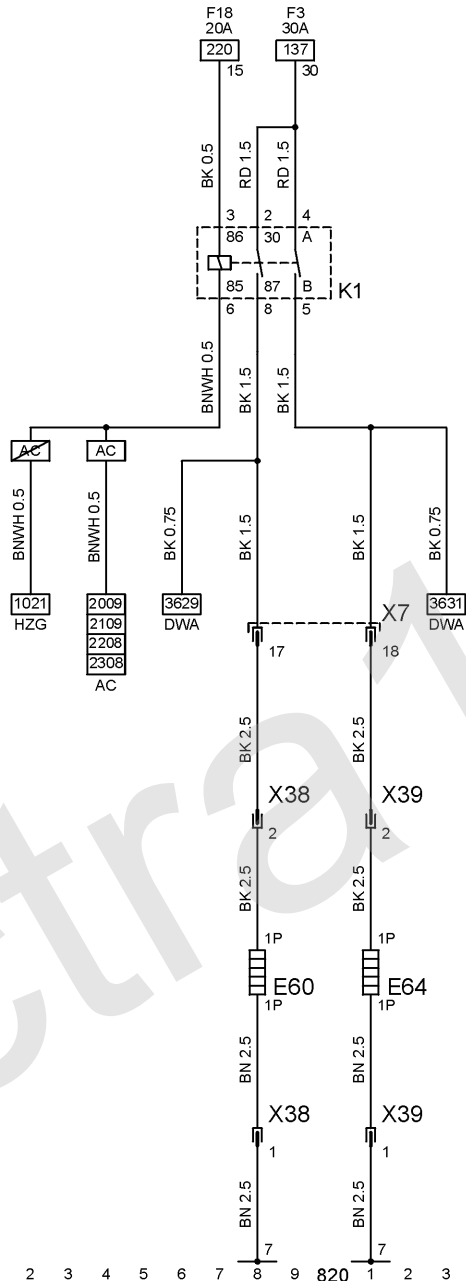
F18
20A
220
15

F3
30A
137
30

BK 0.5
RD 1.5
RD 1.5

3 2 4
86 30 A
85 87 B
6 8 5
K1

BNWH 0.5
BK 1.5
BK 1.5

AC
AC

BNWH 0.5
BNWH 0.5
BK 0.75
BK 1.5
BK 1.5
BK 0.75

1021
HZG
2009
2109
2208
2308
AC
3629
DWA
3631
DWA

X7
17
18

BK 2.5
BK 2.5

X38
2
X39
2

BK 2.5
BK 2.5

1P
E60
1P
1P
E64
1P

BN 2.5
BN 2.5

X38
1
X39
1

BN 2.5
BN 2.5

7
7

2 3 4 5 6 7 8 9 820 1 2 3